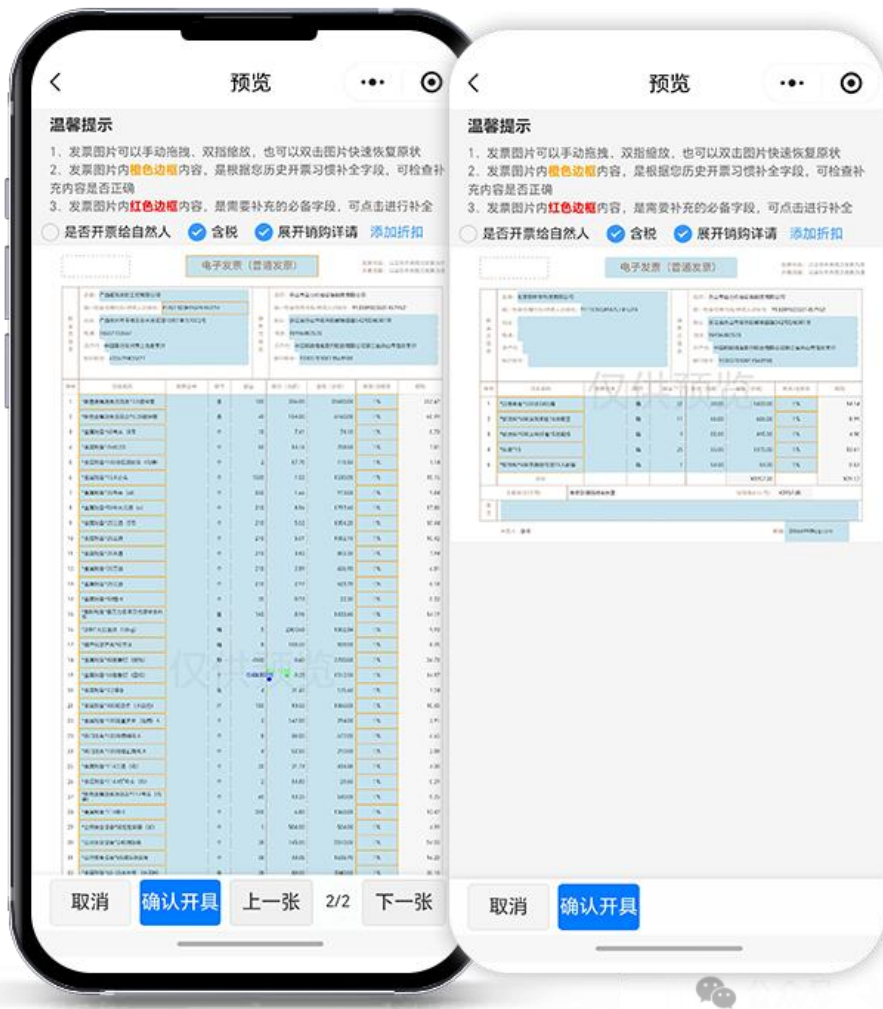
预览

温馨提示

1、发票图片可以手动拖拽、双指缩放，也可以双击图片快速恢复原状

2、发票图片内橙色边框内容，是根据您历史开票习惯补全字段，可检查补充内容是否正确

3、发票图片内红色边框内容，是需要补充的必备字段，可点击进行补全

是否开票给自然人　含税　展开销购详请　添加折扣

电子发票（普通发票）

仅供预览

取消　确认开具　上一张　2/2　下一张

预览

温馨提示

1、发票图片可以手动拖拽、双指缩放，也可以双击图片快速恢复原状

2、发票图片内橙色边框内容，是根据您历史开票习惯补全字段，可检查补充内容是否正确

3、发票图片内红色边框内容，是需要补充的必备字段，可点击进行补全

是否开票给自然人　含税　展开销购详请　添加折扣

电子发票（普通发票）

仅供预览

取消　确认开具

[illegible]